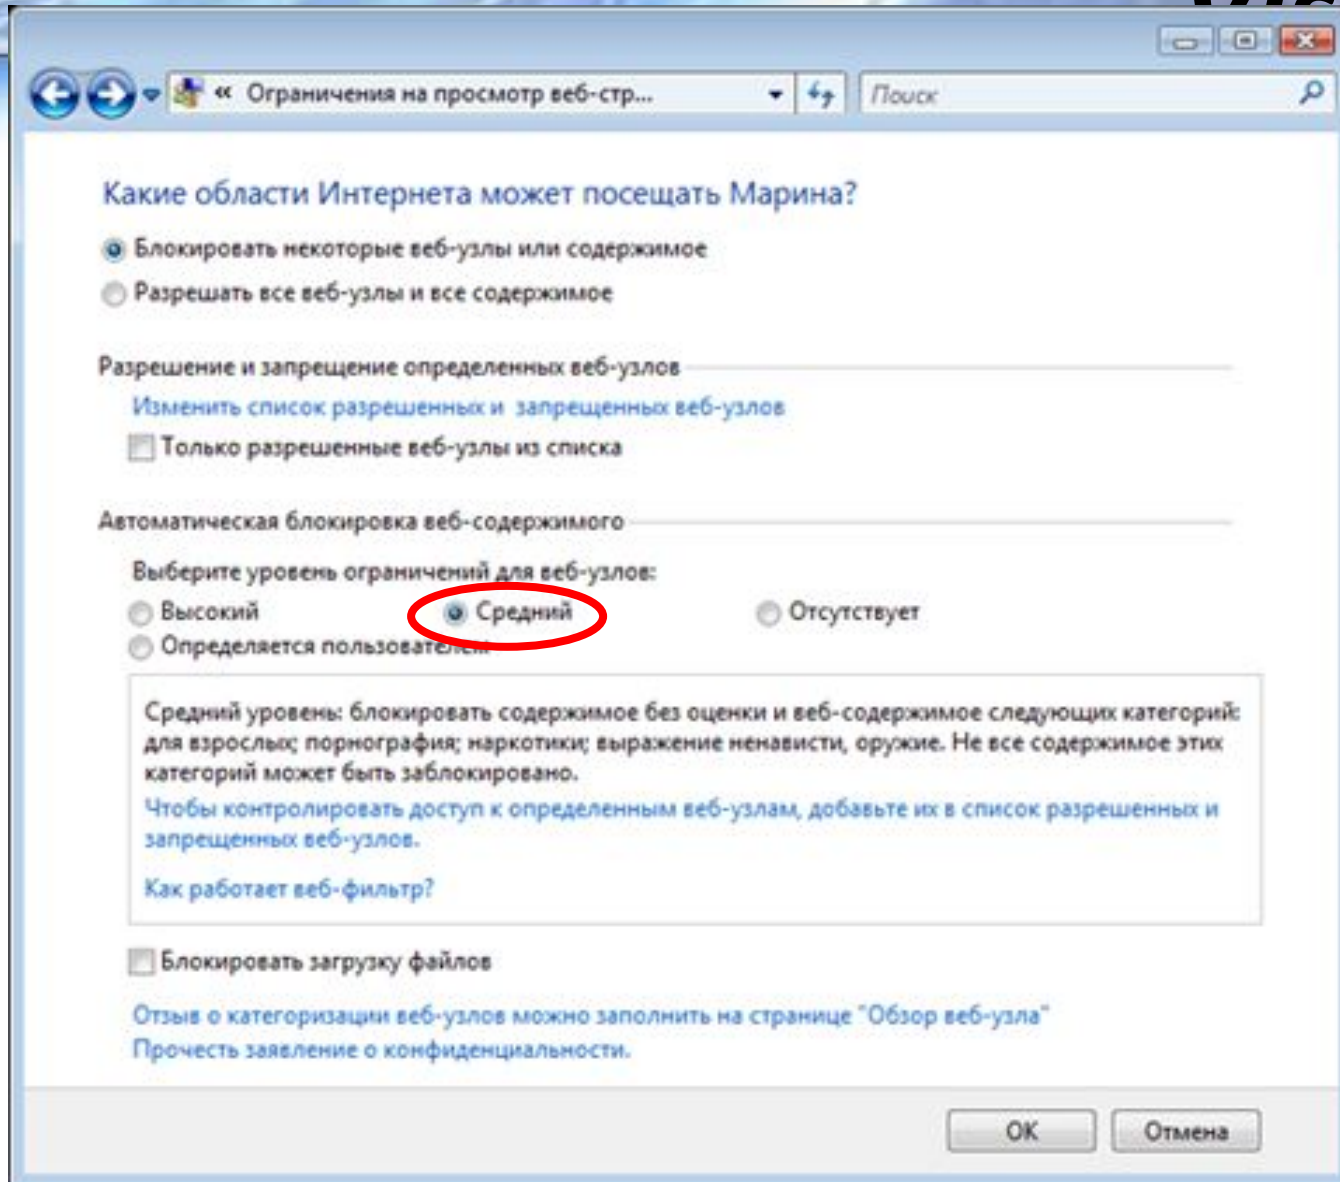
« Ограничения на просмотр веб-стр...

Поиск

Какие области Интернета может посещать Марина?

Блокировать некоторые веб-узлы или содержимое

Разрешать все веб-узлы и все содержимое

Разрешение и запрещение определенных веб-узлов

Изменить список разрешенных и запрещенных веб-узлов

Только разрешенные веб-узлы из списка

Автоматическая блокировка веб-содержимого

Выберите уровень ограничений для веб-узлов:

Высокий

Средний

Отсутствует

Определяется пользовате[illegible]

Средний уровень: блокировать содержимое без оценки и веб-содержимое следующих категорий: для взрослых; порнография; наркотики; выражение ненависти, оружие. Не все содержимое этих категорий может быть заблокировано.

Чтобы контролировать доступ к определенным веб-узлам, добавьте их в список разрешенных и запрещенных веб-узлов.

Как работает веб-фильтр?

Блокировать загрузку файлов

Отзыв о категоризации веб-узлов можно заполнить на странице "Обзор веб-узла"

Прочесть заявление о конфиденциальности.

OK

Отмена